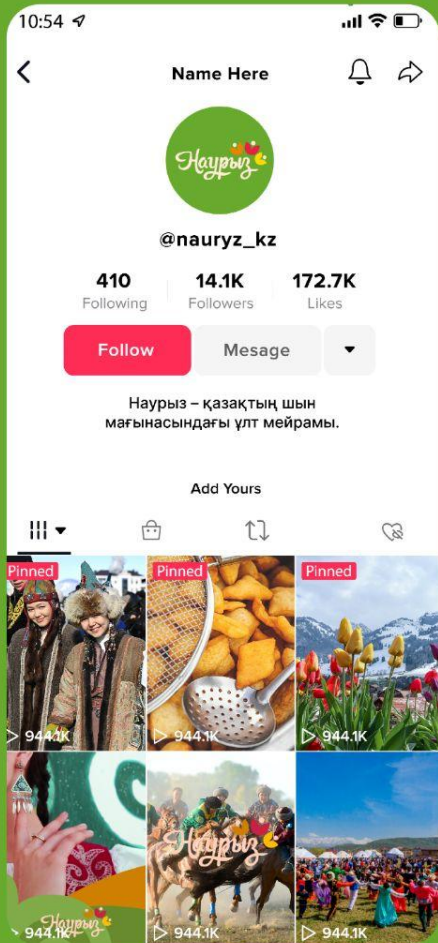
10:54

Name Here

Наурыз

@nauryz_kz

410
Following

14.1K
Followers

172.7K
Likes

Follow

Mesage

Наурыз – қазақтың шын мағынасындағы ұлт мейрамы.

Add Yours

Pinned
944.1K

Pinned
944.1K

Pinned
944.1K

Наурыз
944.1K

Наурыз
944.1K

944.1K